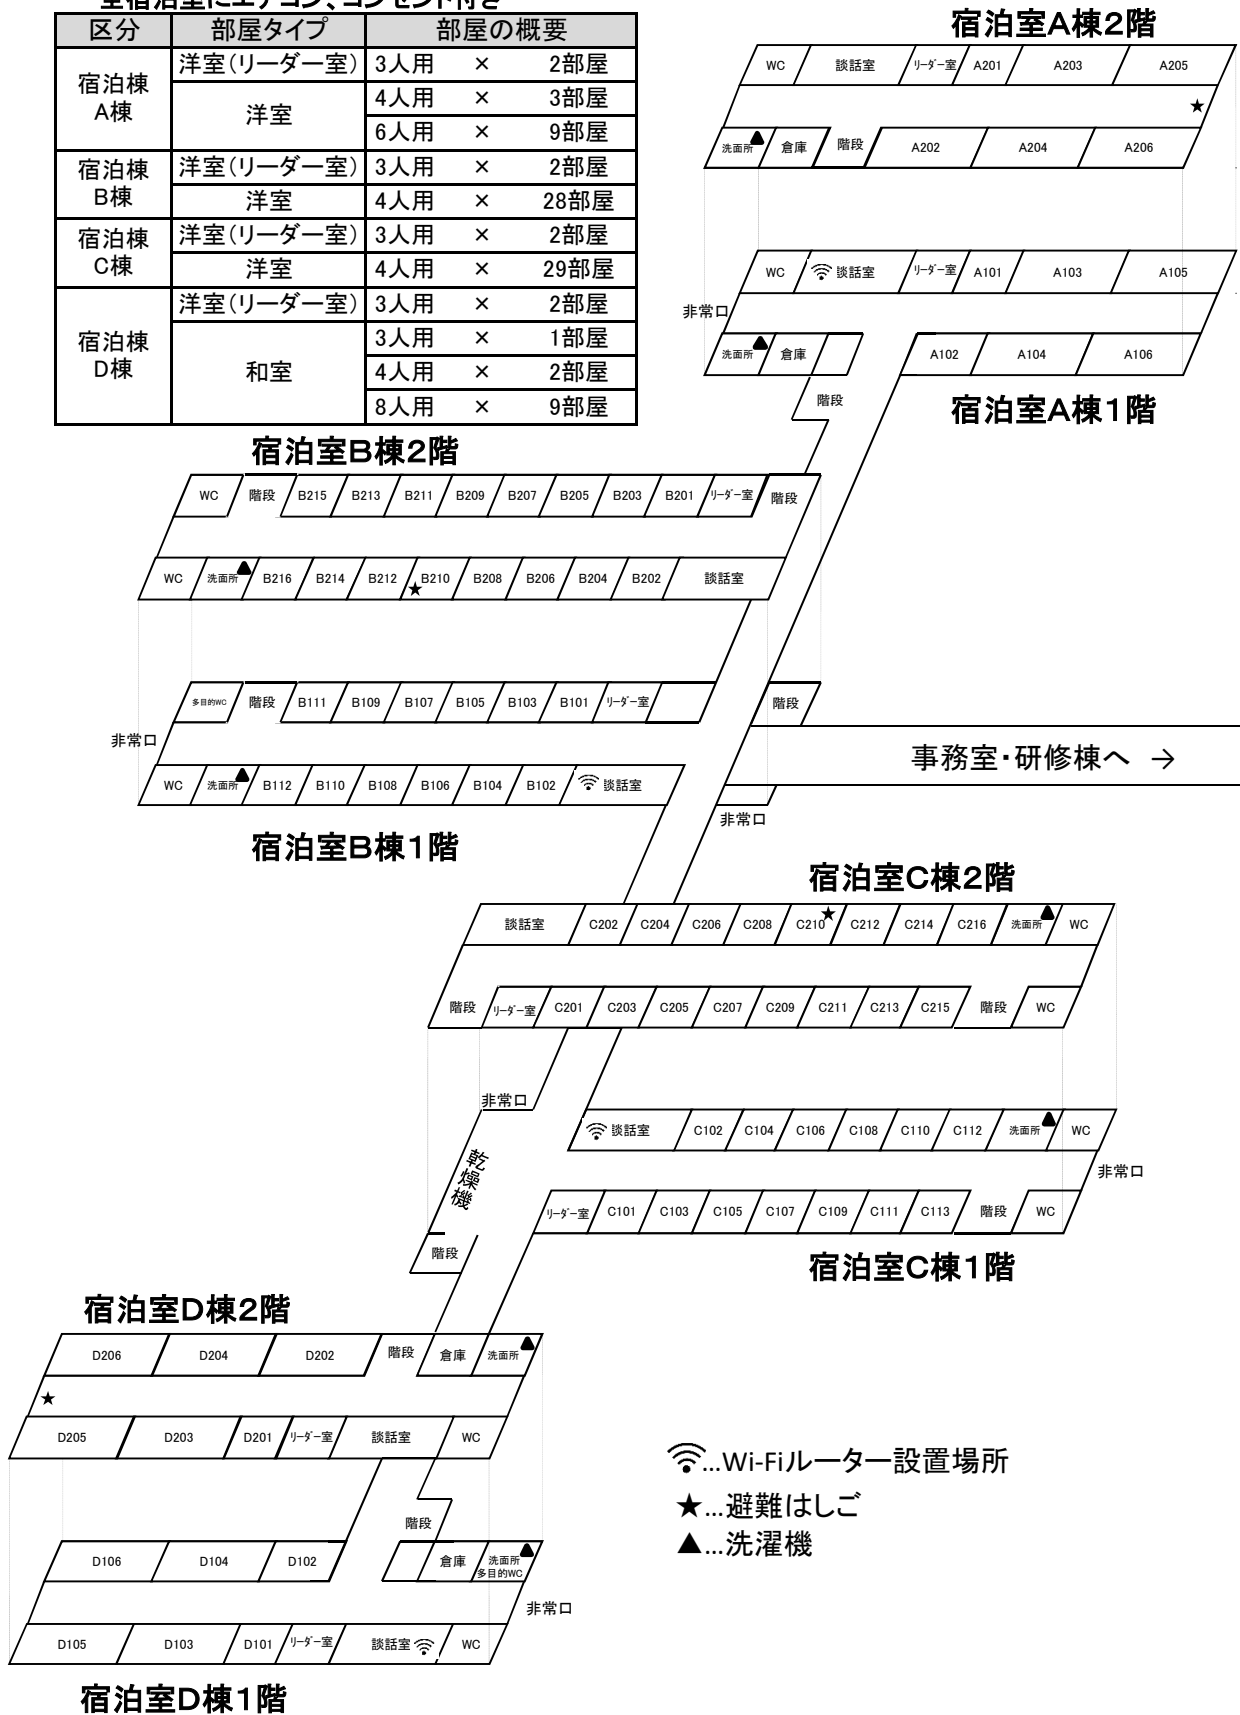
全宿泊室にエアコン、コンセント付き

| 区分 | 部屋タイプ | 部屋の概要 | | |
|---|---|---|---|---|
| 宿泊棟A棟 | 洋室(リーダー室) | 3人用 | × | 2部屋 |
| | 洋室 | 4人用 | × | 3部屋 |
| | | 6人用 | × | 9部屋 |
| 宿泊棟B棟 | 洋室(リーダー室) | 3人用 | × | 2部屋 |
| | 洋室 | 4人用 | × | 28部屋 |
| 宿泊棟C棟 | 洋室(リーダー室) | 3人用 | × | 2部屋 |
| | 洋室 | 4人用 | × | 29部屋 |
| 宿泊棟D棟 | 洋室(リーダー室) | 3人用 | × | 2部屋 |
| | 和室 | 3人用 | × | 1部屋 |
| | | 4人用 | × | 2部屋 |
| | | 8人用 | × | 9部屋 |

宿泊室A棟2階
WC 談話室 リーダー室 A201 A203 A205
洗面所 倉庫 階段 A202 A204 A206

WC 談話室 リーダー室 A101 A103 A105
非常口
洗面所 倉庫 A102 A104 A106
階段
宿泊室A棟1階

宿泊室B棟2階
WC 階段 B215 B213 B211 B209 B207 B205 B203 B201 リーダー室 階段
WC 洗面所 B216 B214 B212 B210 B208 B206 B204 B202 談話室

多目的WC 階段 B111 B109 B107 B105 B103 B101 リーダー室 階段
非常口
WC 洗面所 B112 B110 B108 B106 B104 B102 談話室
事務室・研修棟へ →
非常口
宿泊室B棟1階

宿泊室C棟2階
談話室 C202 C204 C206 C208 C210 C212 C214 C216 洗面所 WC
階段 リーダー室 C201 C203 C205 C207 C209 C211 C213 C215 階段 WC
非常口
談話室 C102 C104 C106 C108 C110 C112 洗面所 WC
非常口
乾燥機
リーダー室 C101 C103 C105 C107 C109 C111 C113 階段 WC
階段
宿泊室C棟1階

宿泊室D棟2階
D206 D204 D202 階段 倉庫 洗面所
D205 D203 D201 リーダー室 談話室 WC
階段
D106 D104 D102 倉庫 洗面所 多目的WC
非常口
D105 D103 D101 リーダー室 談話室 WC
宿泊室D棟1階

…Wi-Fiルーター設置場所
★…避難はしご
▲…洗濯機